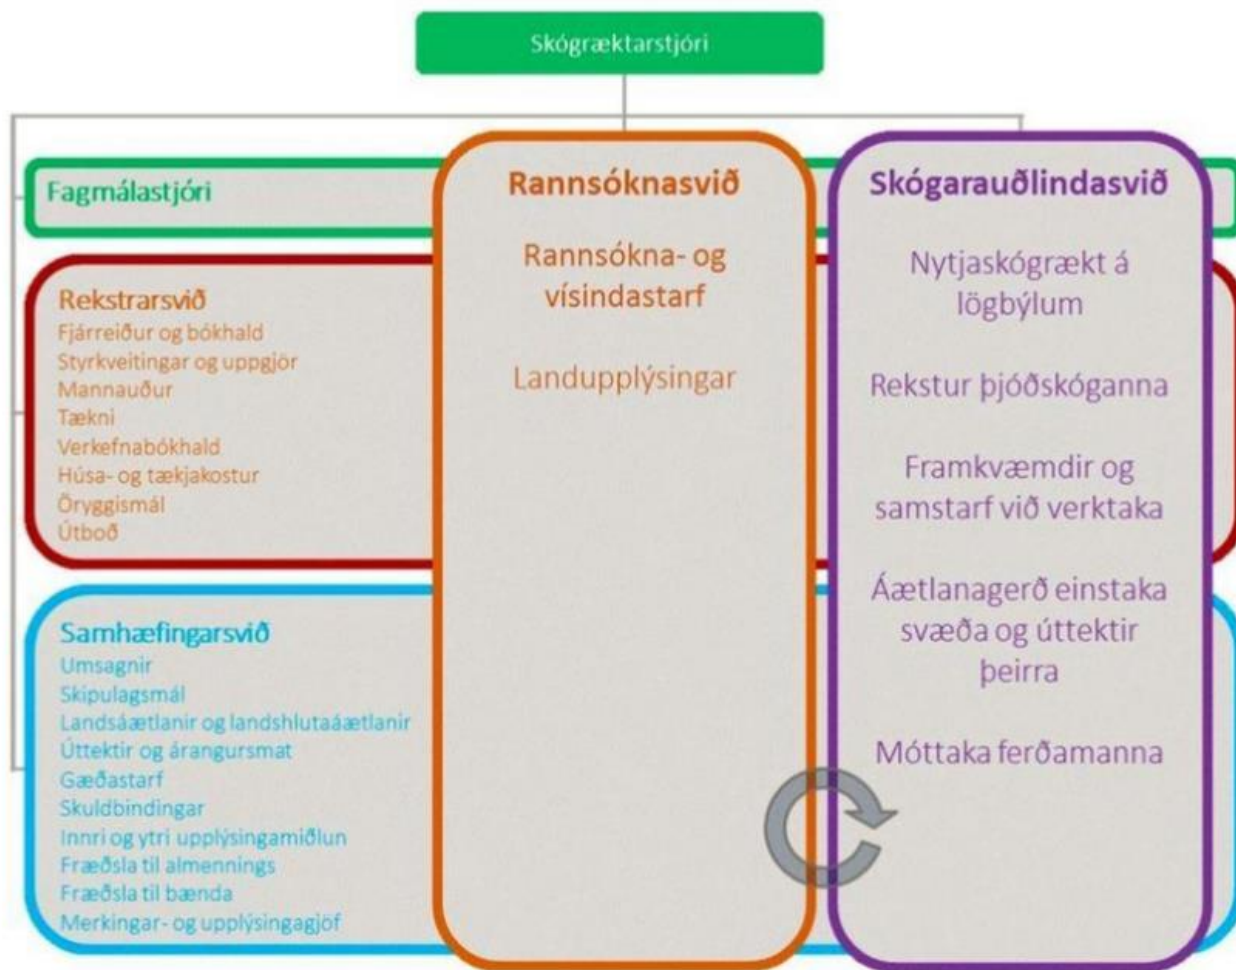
Skógræktarstjóri

Fagmálastjóri

Rekstrarsvið
Fjárreiður og bókhald
Styrkveitingar og uppgjör
Mannauður
Tækni
Verkefnabókhald
Húsa- og tækjakostur
Öryggismál
Útboð

Samhæfingarsvið
Umsagnir
Skipulagsmál
Landsáætlanir og landshlutaáætlanir
Úttektir og árangursmat
Gæðastarf
Skuldbindingar
Innri og ytri upplýsingamiðlun
Fræðsla til almennings
Fræðsla til bænda
Merkingar- og upplýsingagjöf

Rannsóknasvið

Rannsókna- og vísindastarf

Landupplýsingar

Skógarauðlindasvið

Nytjaskógrækt á lögbýlum

Rekstur þjóðskóganna

Framkvæmdir og samstarf við verktaka

Áætlanagerð einstaka svæða og úttektir þeirra

Móttaka ferðamanna